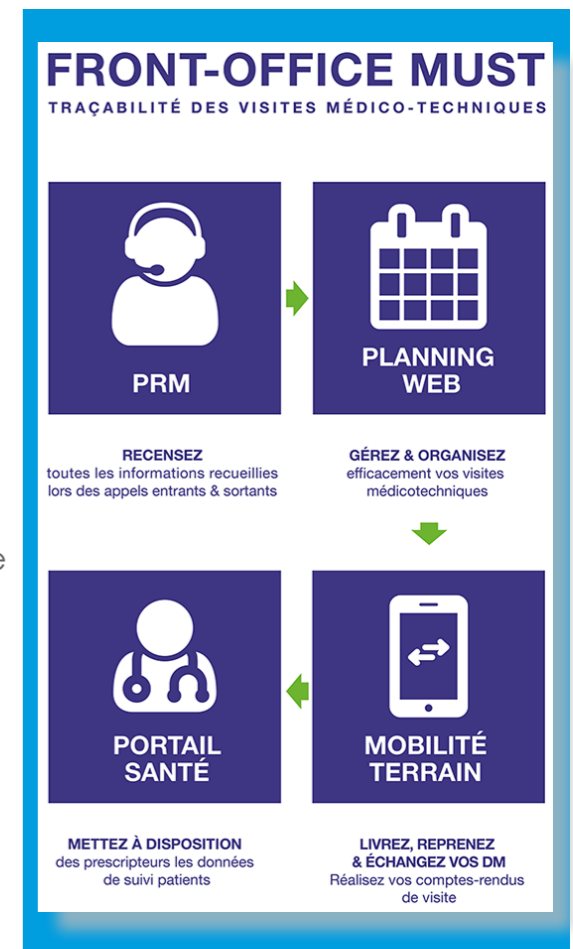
FRONT-OFFICE MUST
TRAÇABILITÉ DES VISITES MÉDICO-TECHNIQUES

PRM

PLANNING WEB

RECENSEZ
toutes les informations recueillies lors des appels entrants & sortants

GÉREZ & ORGANISEZ
efficacement vos visites médicotechniques

PORTAIL SANTÉ

MOBILITÉ TERRAIN

METTEZ À DISPOSITION
des prescripteurs les données de suivi patients

LIVREZ, REPRENEZ & ÉCHANGEZ VOS DM
Réalisez vos comptes-rendus de visite

e